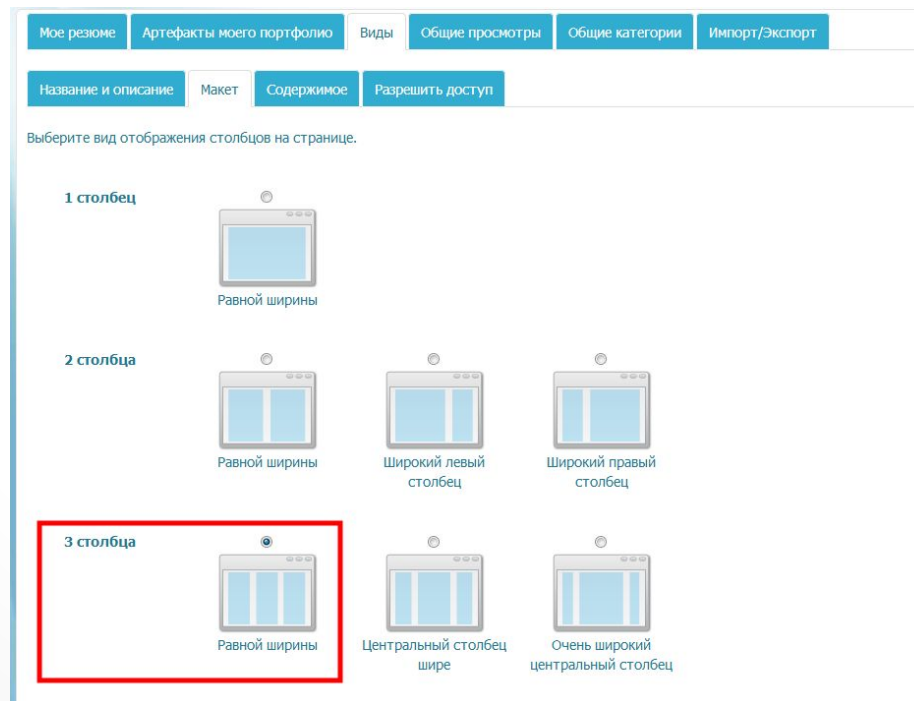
Мое резюме | Артефакты моего портфолио | Виды | Общие просмотры | Общие категории | Импорт/Экспорт

Название и описание | Макет | Содержимое | Разрешить доступ

Выберите вид отображения столбцов на странице.

1 столбец

Равной ширины

2 столбца

Равной ширины

Широкий левый столбец

Широкий правый столбец

3 столбца

Равной ширины

Центральный столбец шире

Очень широкий центральный столбец